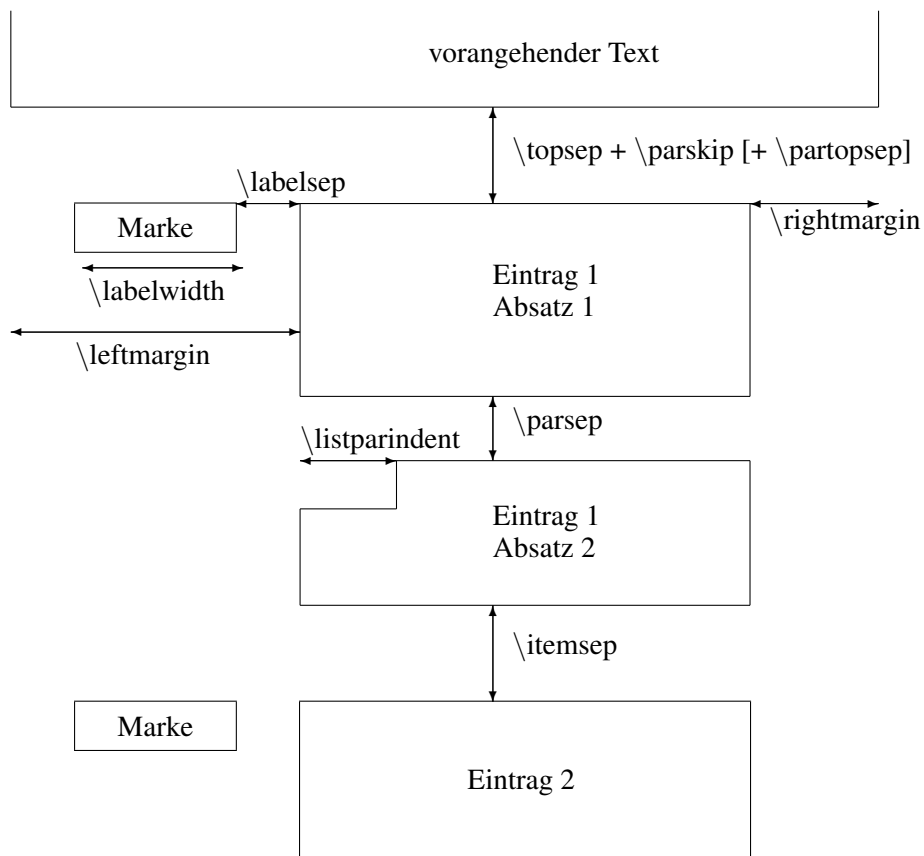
vorangehender Text

\topsep + \parskip [+ \partopsep]

\labelsep

Marke

\rightmargin

\labelwidth

Eintrag 1
Absatz 1

\leftmargin

\parsep

\listparindent

Eintrag 1
Absatz 2

\itemsep

Marke

Eintrag 2